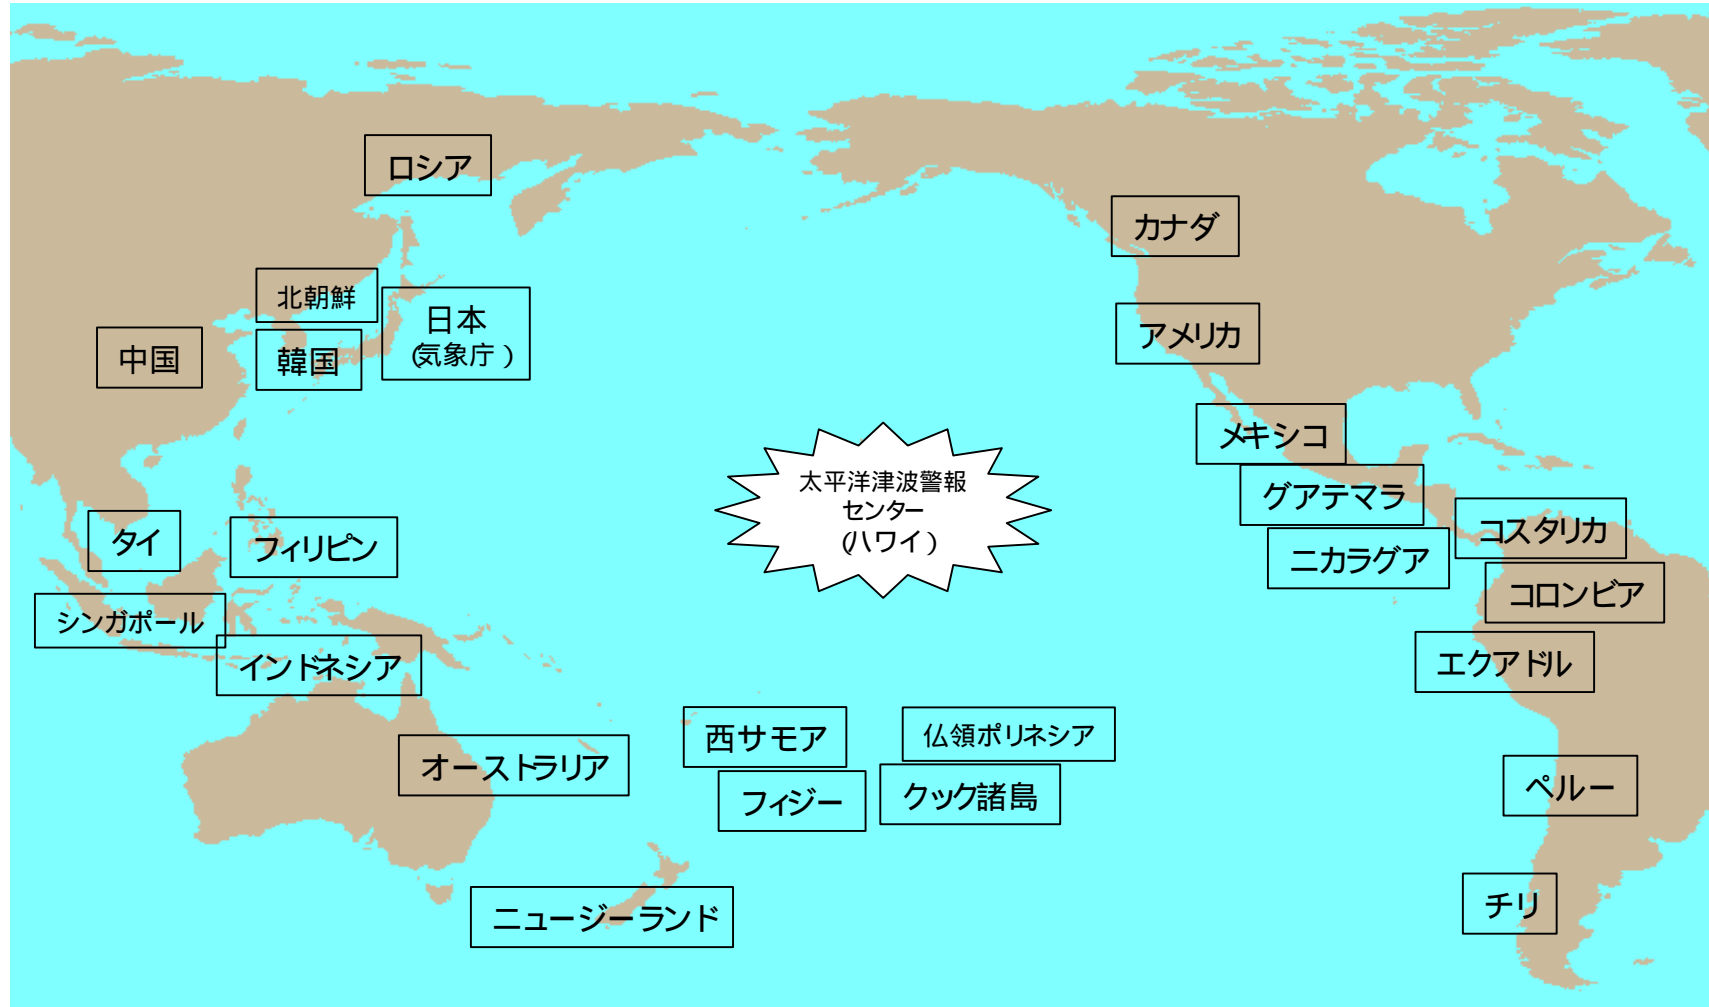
ロシア

北朝鮮

日本
(気象庁)

中国

韓国

カナダ

アメリカ

メキシコ

グアテマラ

コスタリカ

ニカラグア

コロンビア

エクアドル

太平洋津波警報センター
(ハワイ)

タイ

フィリピン

シンガポール

インドネシア

西サモア

仏領ポリネシア

オーストラリア

フィジー

クック諸島

ペルー

チリ

ニュージーランド